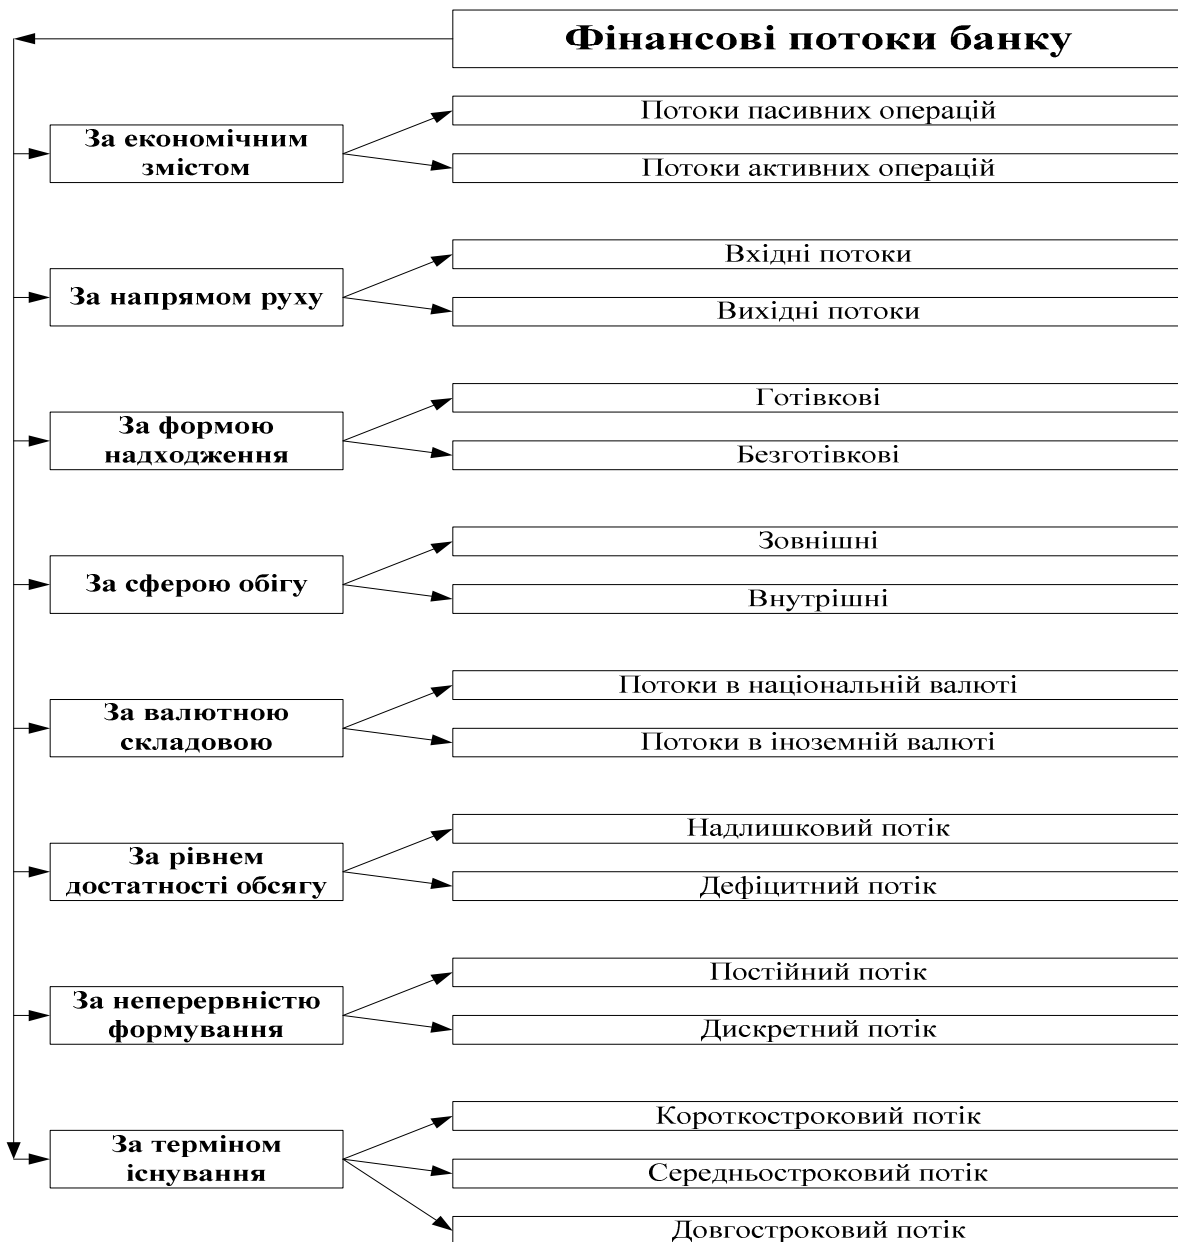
Фінансові потоки банку

За економічним змістом
Потоки пасивних операцій
Потоки активних операцій

За напрямом руху
Вхідні потоки
Вихідні потоки

За формою надходження
Готівкові
Безготівкові

За сферою обігу
Зовнішні
Внутрішні

За валютною складовою
Потоки в національній валюті
Потоки в іноземній валюті

За рівнем достатності обсягу
Надлишковий потік
Дефіцитний потік

За неперервністю формування
Постійний потік
Дискретний потік

За терміном існування
Короткостроковий потік
Середньостроковий потік
Довгостроковий потік